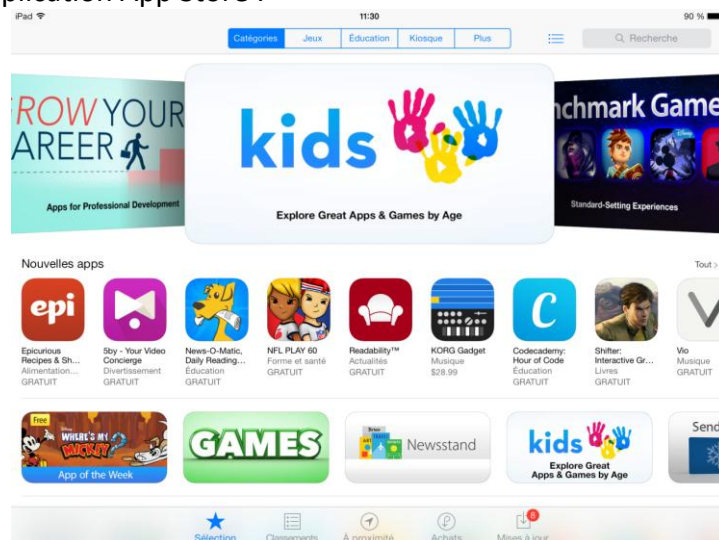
pplication App Store :

iPad
11:30
90 %
Catégories
Jeux
Éducation
Kiosque
Plus
Recherche

ROW YOUR AREER
Apps for Professional Development

kids
Explore Great Apps & Games by Age

nchmark Game
Standard-Setting Experiences

Nouvelles apps
Tout >

epi
Epicurious Recipes & Sh...
Alimentation...
GRATUIT

5by - Your Video Concierge
Divertissement
GRATUIT

News-O-Matic, Daily Reading...
Éducation
GRATUIT

NFL PLAY 60
Forme et santé
GRATUIT

Readability™
Actualités
GRATUIT

KORG Gadget
Musique
$28.99

C
Codecademy: Hour of Code
Éducation
GRATUIT

Shifter: Interactive Gr...
Livres
GRATUIT

V
Vio
Musique
GRATUIT

Free
WHERE'S MY MICKEY
App of the Week

GAMES

Newsstand

kids
Explore Great Apps & Games by Age

Send

Sélection
Classements
À proximité
Achats
6
Mises à jour